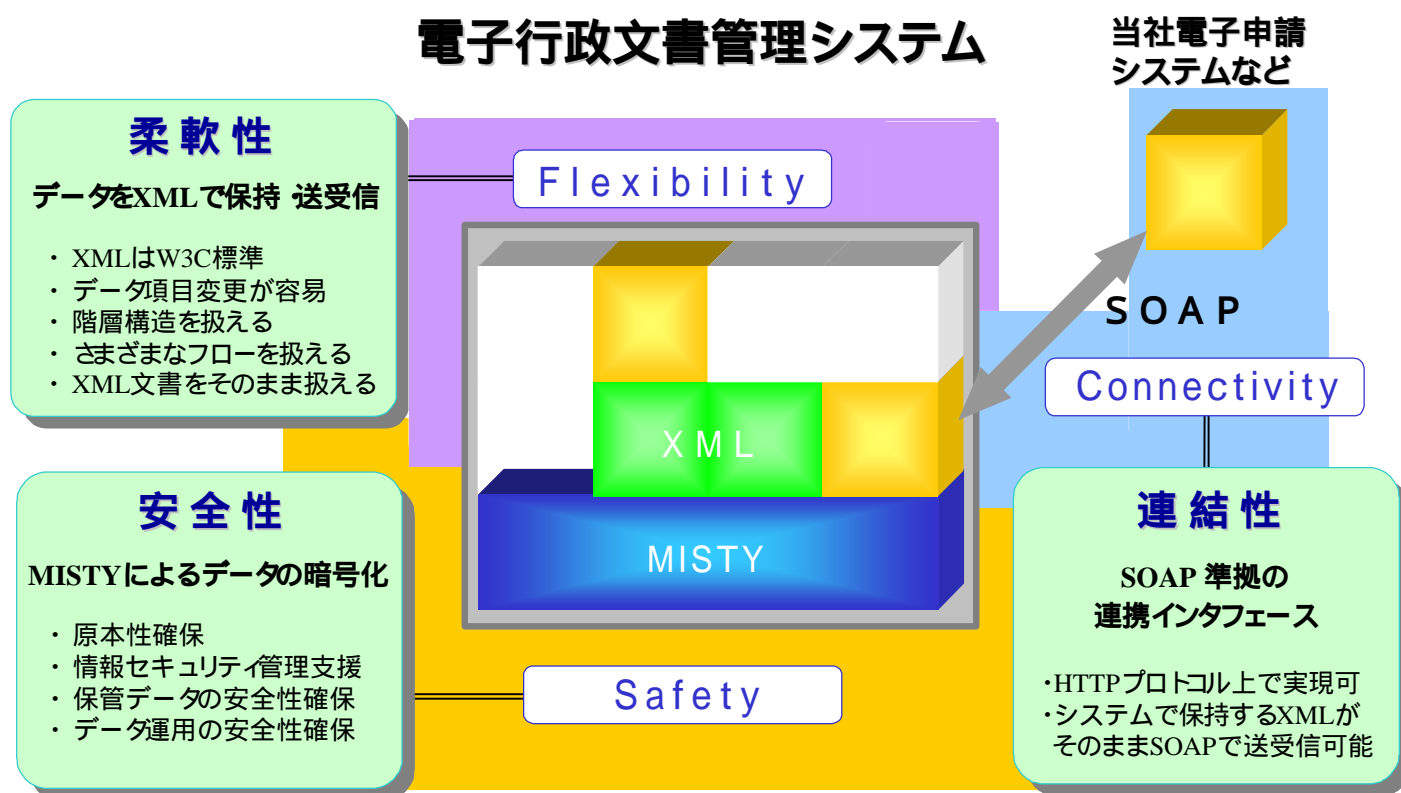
電子行政文書管理システム

当社電子申請
システムなど

柔 軟 性

データをXMLで保持 送受信

・ XMLはW3C標準
・ データ項目変更が容易
・ 階層構造を扱える
・ さまざまなフローを扱える
・ XML文書をそのまま扱える

Flexibility

XML

MISTY

SOAP

Connectivity

安 全 性

MISTYによるデータの暗号化

・ 原本性確保
・ 情報セキュリティ管理支援
・ 保管データの安全性確保
・ データ運用の安全性確保

Safety

連 結 性

SOAP 準拠の
連携インタフェース

・HTTPプロトコル上で実現可
・システムで保持するXMLが
そのままSOAPで送受信可能